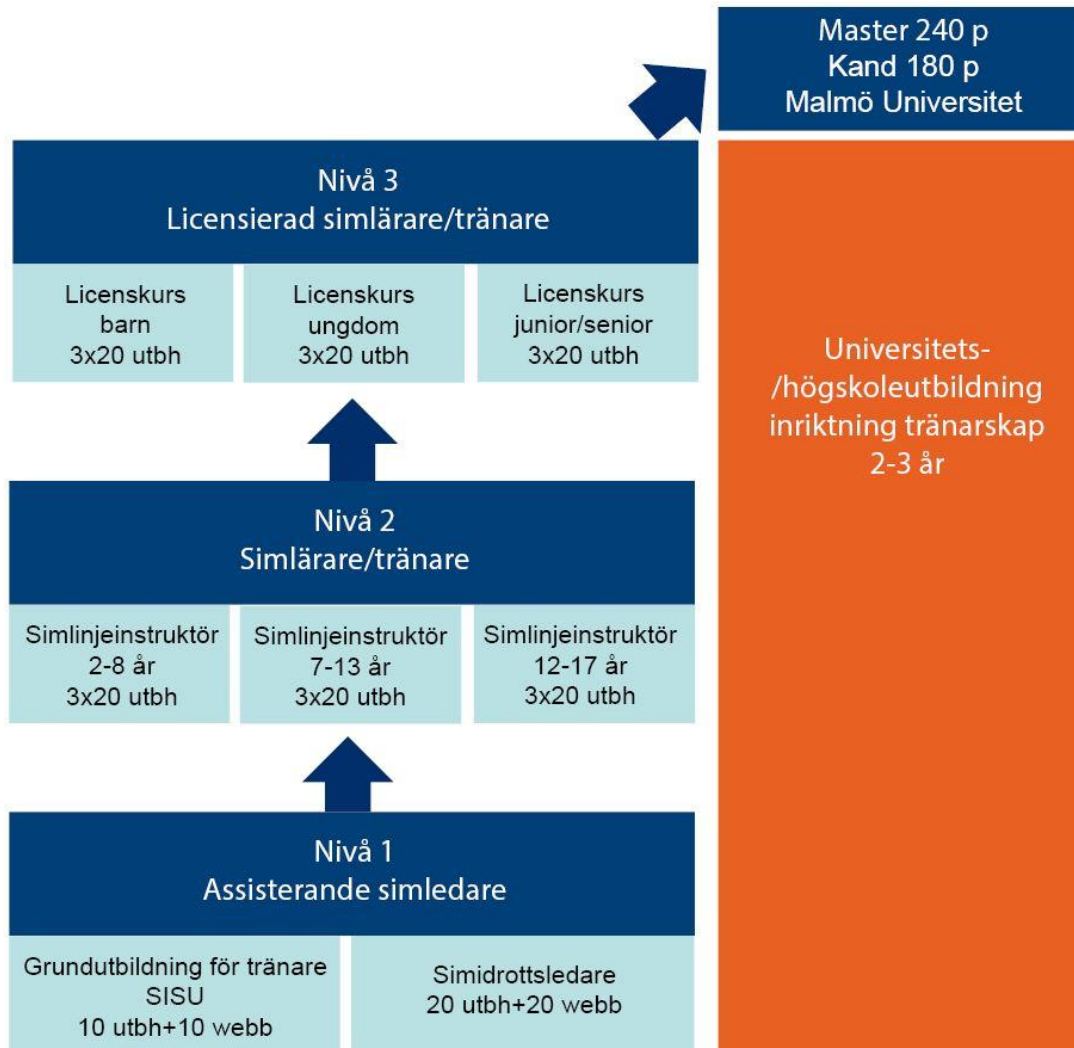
Master 240 p
Kand 180 p
Malmö Universitet

Nivå 3
Licensierad simlärare/tränare

Licenskurs barn 3x20 utbh

Licenskurs ungdom 3x20 utbh

Licenskurs junior/senior 3x20 utbh

Universitets-/högskoleutbildning inriktning tränarskap 2-3 år

Nivå 2
Simlärare/tränare

Simlinjeinstruktör 2-8 år 3x20 utbh

Simlinjeinstruktör 7-13 år 3x20 utbh

Simlinjeinstruktör 12-17 år 3x20 utbh

Nivå 1
Assisterande simledare

Grundutbildning för tränare SISU 10 utbh+10 webb

Simidrottsledare 20 utbh+20 webb